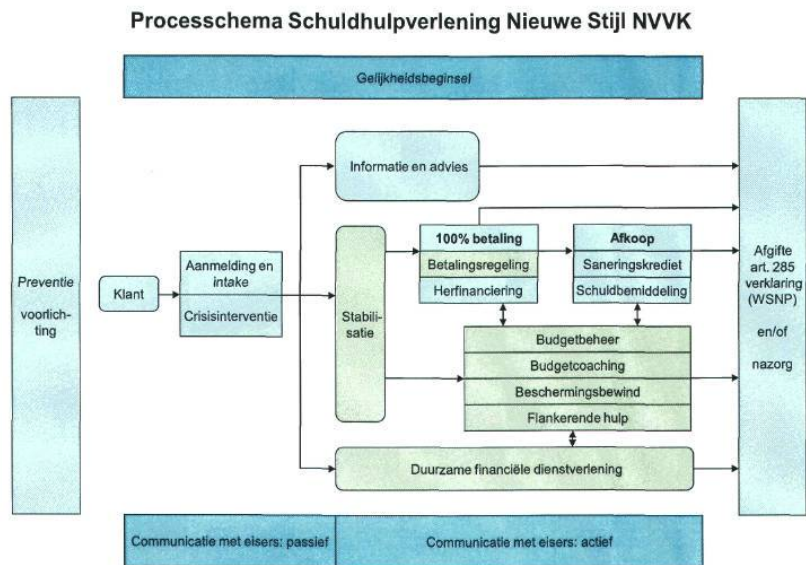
Processchema Schuldhulpverlening Nieuwe Stijl NVVK

Gelijkheidsbeginsel

Preventie

voorlichting

Klant

Aanmelding en intake

Crisisinterventie

Informatie en advies

Stabilisatie

100% betaling

Betalingsregeling

Herfinanciering

Afkoop

Saneringskrediet

Schuldbemiddeling

Budgetbeheer

Budgetcoaching

Beschermingsbewind

Flankerende hulp

Duurzame financiële dienstverlening

Afgifte art. 285 verklaring (WSNP)

en/of

nazorg

Communicatie met eisers: passief

Communicatie met eisers: actief